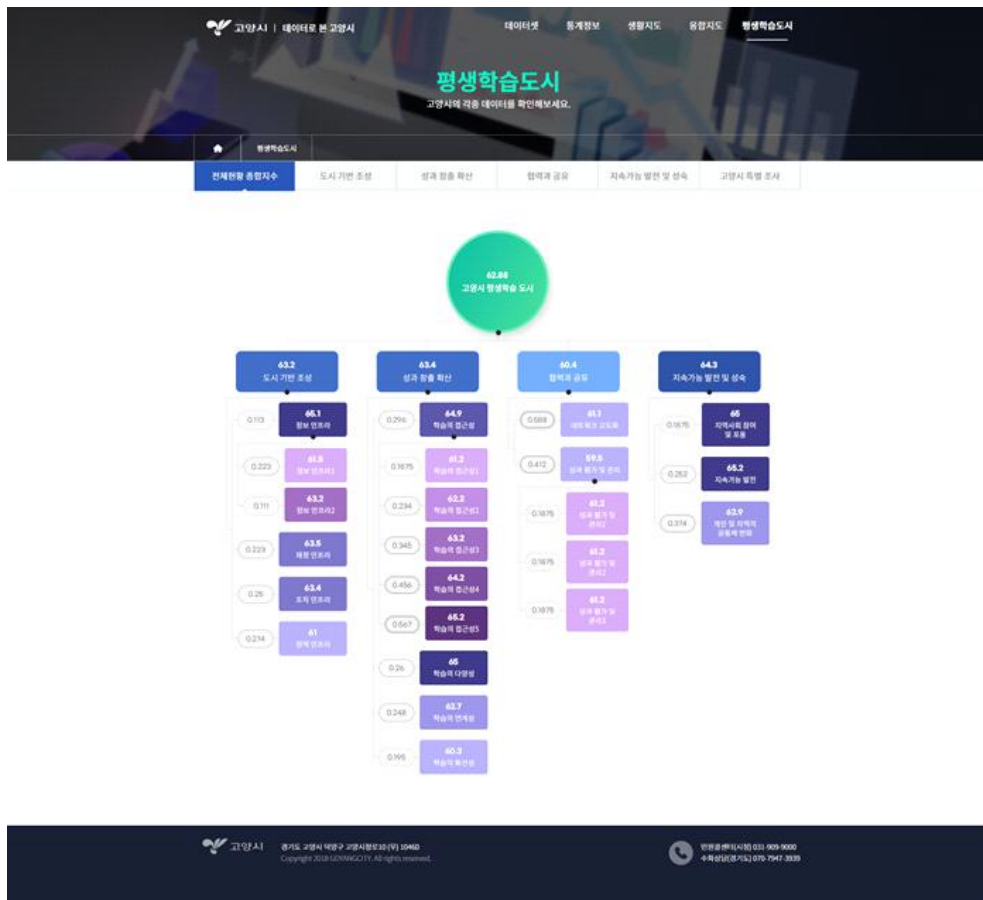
고양시 | 데이터로 본 고양시

데이터셋 통계정보 생활지도 융합지도 평생학습도시

평생학습도시

고양시의 각종 데이터를 확인해보세요.

평생학습도시

전체현황 종합지수 도시 기반 조성 성과 창출 확산 협력과 공유 지속가능 발전 및 성숙 고양시 특별 조사

62.86
고양시 평생학습 도시

63.2
도시 기반 조성

0.113 66.1 정보 인프라
0.223 61.8 정보 인프라1
0.111 63.2 정보 인프라2
0.223 63.5 재원 인프라
0.25 63.4 조직 인프라
0.214 61 정책 인프라

63.4
성과 창출 확산

0.296 64.9 학습의 접근성
0.1675 61.2 학습의 접근성1
0.234 62.2 학습의 접근성2
0.345 63.2 학습의 접근성3
0.456 64.2 학습의 접근성4
0.567 65.2 학습의 접근성5
0.26 65 학습의 다양성
0.248 62.7 학습의 연계성
0.195 60.3 학습의 확산성

60.4
협력과 공유

0.588 61.1 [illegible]
0.412 59.5 성과 평가 및 관리
0.1675 61.2 성과 평가 및 관리1
0.1675 61.2 성과 평가 및 관리2
0.1675 61.2 성과 평가 및 관리3

64.3
지속가능 발전 및 성숙

0.1675 65 지역사회 참여 및 포용
0.282 65.2 지속가능 발전
0.374 62.9 개인 및 지역의 공동체 변화

고양시 경기도 고양시 덕양구 고양시청로10 (우) 10460
Copyright 2018 GOYANGCITY. All rights reserved.

민원콜센터(시청) 031-909-9000
수화상담(경기도) 070-7947-3939